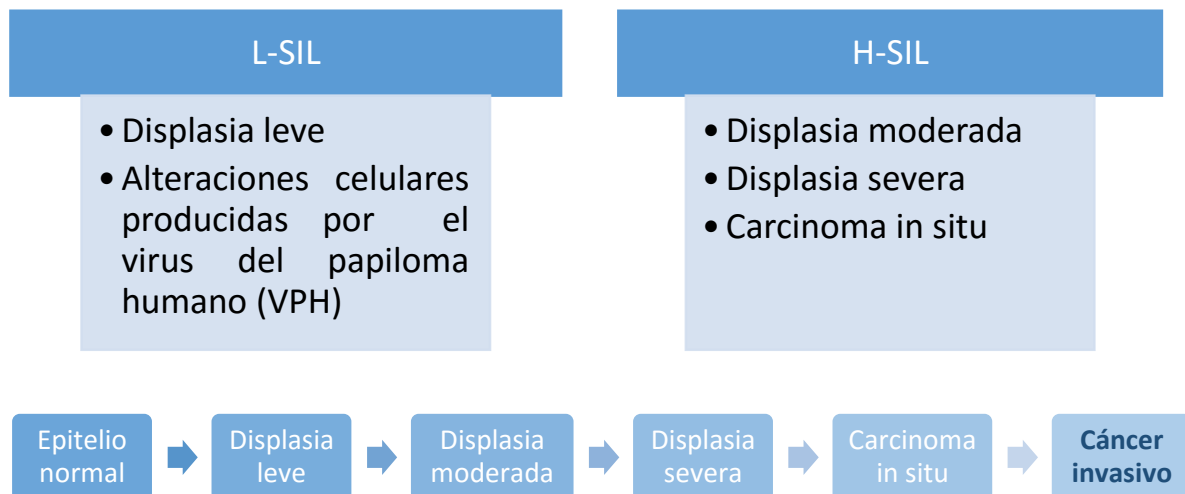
L-SIL

• Displasia leve
• Alteraciones celulares producidas por el virus del papiloma humano (VPH)

H-SIL

• Displasia moderada
• Displasia severa
• Carcinoma in situ

Epitelio normal

Displasia leve

Displasia moderada

Displasia severa

Carcinoma in situ

Cáncer invasivo